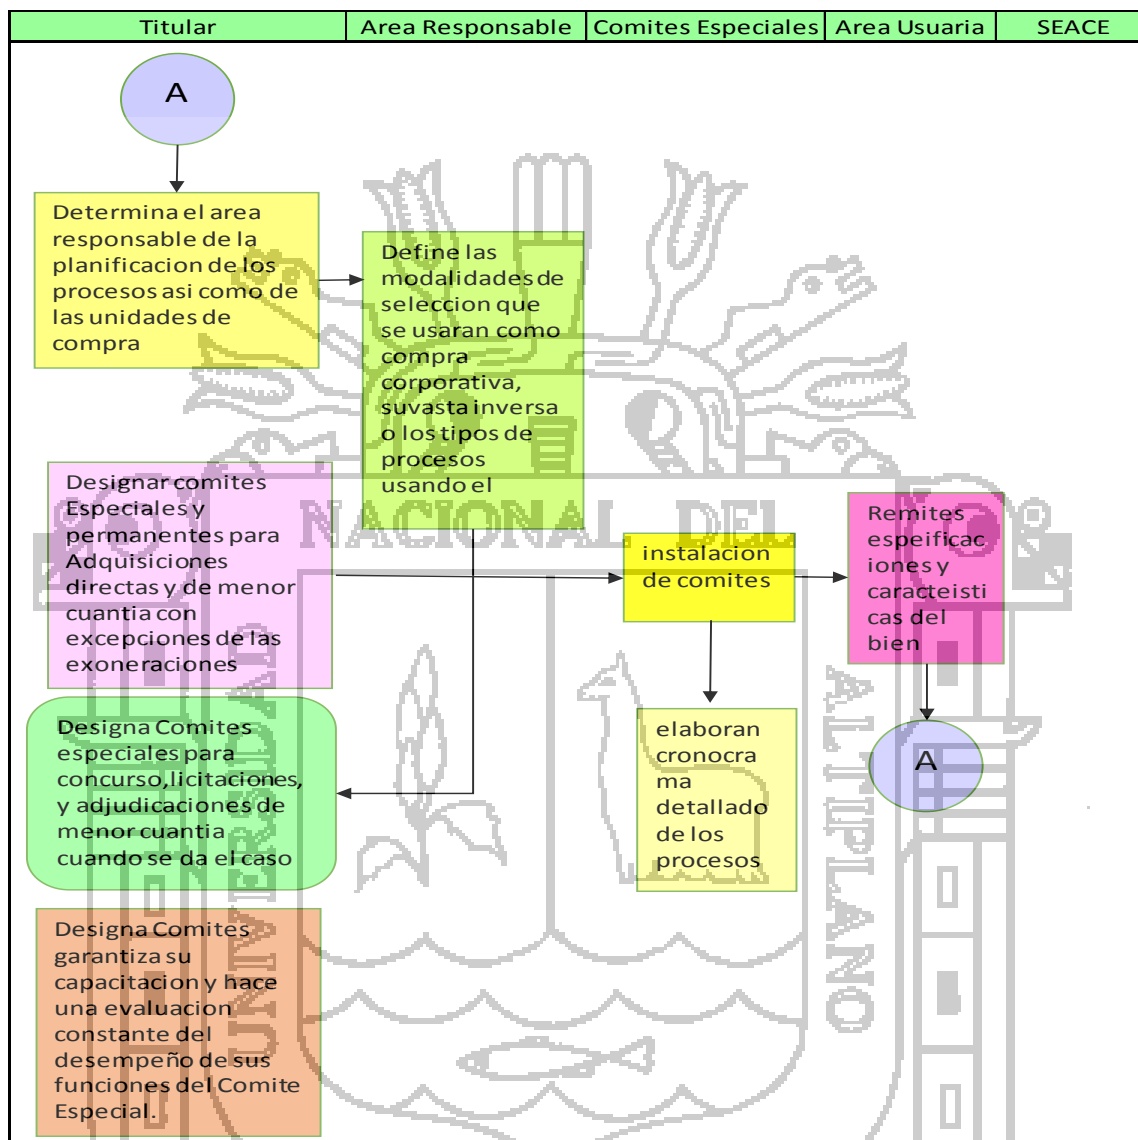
| Titular | Area Responsable | Comites Especiales | Area Usuaria | SEACE |
|---|---|---|---|---|

A

Determina el area responsable de la planificacion de los procesos asi como de las unidades de compra

Define las modalidades de seleccion que se usaran como compra corporativa, suvasta inversa o los tipos de procesos usando el

Designar comites Especiales y permanentes para Adquisiciones directas y de menor cuantia con excepciones de las exoneraciones

instalacion de comites

Remites espeificaciones y caracteisticas del bien

Designa Comites especiales para concurso,licitaciones, y adjudicaciones de menor cuantia cuando se da el caso

elaboran cronocrama detallado de los procesos

A

Designa Comites garantiza su capacitacion y hace una evaluacion constante del desempeño de sus funciones del Comite Especial.

NACIONAL DEL ALTIPLANO
UNIVERSIDAD